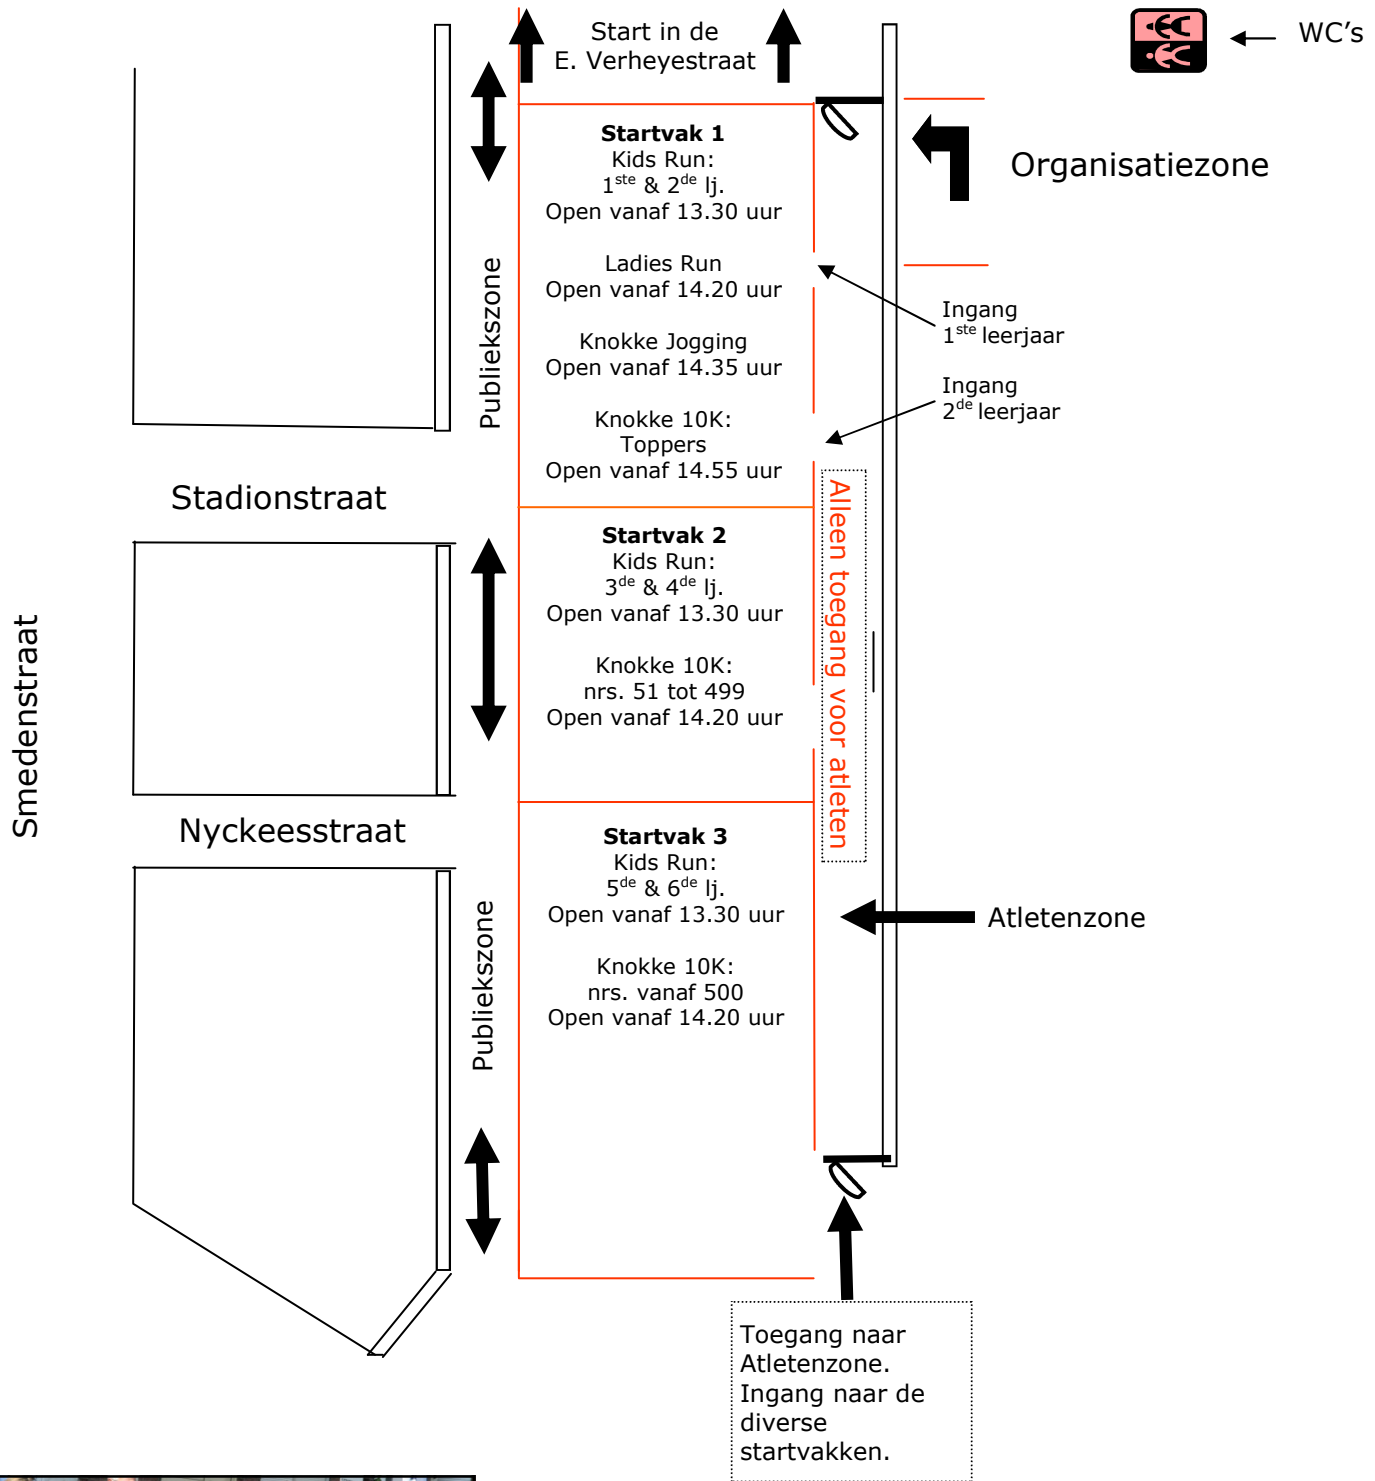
Start in de
E. Verheyestraat

WC's

Organisatiezone

Startvak 1
Kids Run:
1$^{ste}$ & 2$^{de}$ lj.
Open vanaf 13.30 uur

Ladies Run
Open vanaf 14.20 uur

Knokke Jogging
Open vanaf 14.35 uur

Knokke 10K:
Toppers
Open vanaf 14.55 uur

Ingang
1$^{ste}$ leerjaar

Ingang
2$^{de}$ leerjaar

Publiekszone

Stadionstraat

Smedenstraat

Startvak 2
Kids Run:
3$^{de}$ & 4$^{de}$ lj.
Open vanaf 13.30 uur

Knokke 10K:
nrs. 51 tot 499
Open vanaf 14.20 uur

Alleen toegang voor atleten

Nyckeesstraat

Startvak 3
Kids Run:
5$^{de}$ & 6$^{de}$ lj.
Open vanaf 13.30 uur

Knokke 10K:
nrs. vanaf 500
Open vanaf 14.20 uur

Atletenzone

Publiekszone

Toegang naar Atletenzone.
Ingang naar de diverse startvakken.